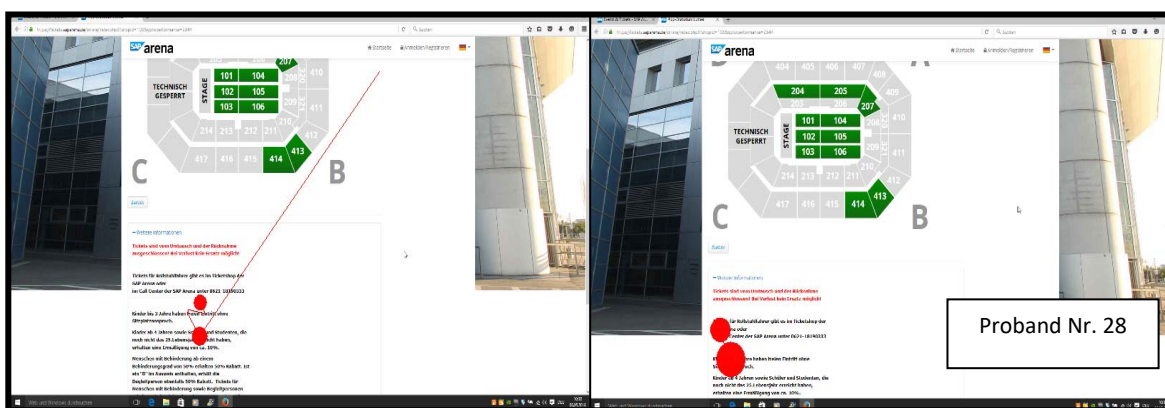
SAP arena

207
101 104
TECHNISCH GESPERRT
STAGE
102 105
103 106
410
209
411
214 213 212 211 210
412
417 416 415 414 413
C
B

Zurück

Weitere Informationen

Tickets sind vom Umtausch und der Rücknahme ausgeschlossen! Bei Verlust kein Ersatz möglich!

Tickets für Rollstuhlfahrer gibt es im Ticketshop der SAP Arena oder im Call Center der SAP Arena unter 0621- 18190333

Kinder bis 3 Jahre haben freien Eintritt ohne Sitzplatzanspruch.

Kinder ab 4 Jahren sowie Schüler und Studenten, die noch nicht das 25.Lebensjahr erreicht haben, erhalten eine Ermäßigung von ca. 10%.

Menschen mit Behinderung ab einem Behinderungsgrad von 50% erhalten 50% Rabatt. Ist ein "B" im Ausweis enthalten, erhält die Begleitperson ebenfalls 50% Rabatt. Tickets für Menschen mit Behinderung sowie Begleitpersonen

SAP arena

404 405 406 407 408 409
204 205 206 207
101 104
TECHNISCH GESPERRT
STAGE
102 105
103 106
410
209
411
214 213 212 211 210
412
417 416 415 414 413
C
B

Zurück

Weitere Informationen

Tickets sind vom Umtausch und der Rücknahme ausgeschlossen! Bei Verlust kein Ersatz möglich!

Tickets für Rollstuhlfahrer gibt es im Ticketshop der SAP Arena oder im Call Center der SAP Arena unter 0621- 18190333

Kinder bis 3 Jahre haben freien Eintritt ohne Sitzplatzanspruch.

Kinder ab 4 Jahren sowie Schüler und Studenten, die noch nicht das 25.Lebensjahr erreicht haben, erhalten eine Ermäßigung von ca. 10%.

Proband Nr. 28